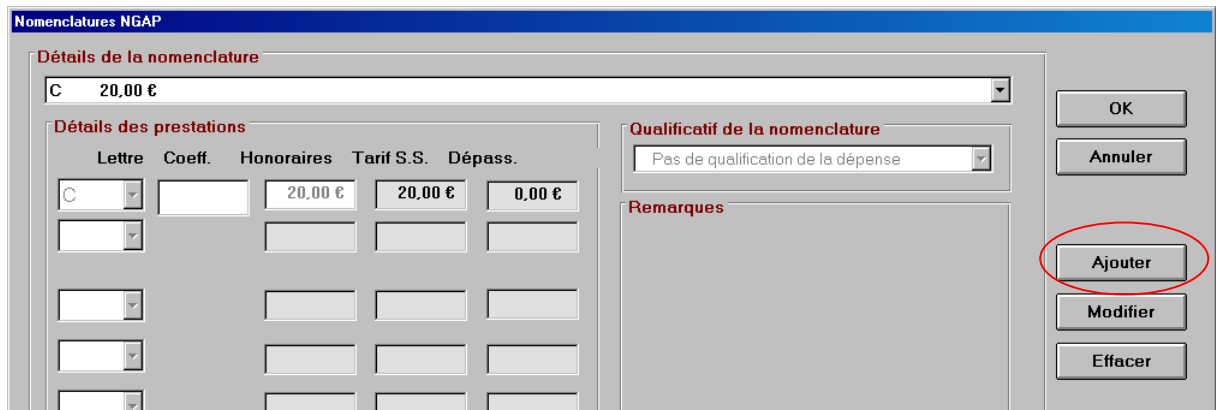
Nomenclatures NGAP

Détails de la nomenclature

C 20,00 €

Détails des prestations

Lettre Coeff. Honoraires Tarif S.S. Dépass.

C 20,00 € 20,00 € 0,00 €

Qualificatif de la nomenclature

Pas de qualification de la dépense

Remarques

OK

Annuler

Ajouter

Modifier

Effacer